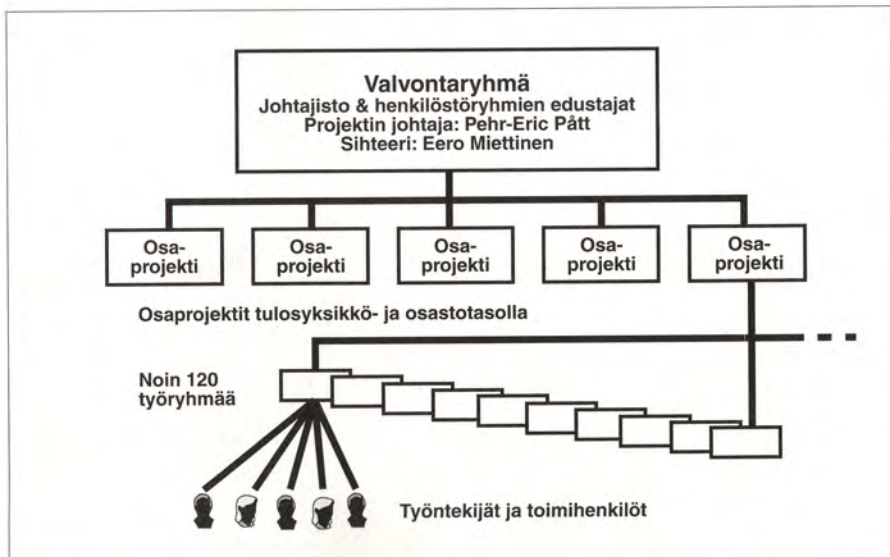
Valvontaryhmä
Johtajisto & henkilöstöryhmien edustajat
Projektin johtaja: Pehr-Eric Påtts
Sihteeri: Eero Miettinen

Osaprojekti

Osaprojekti

Osaprojekti

Osaprojekti

Osaprojekti

Osaprojektit tulosyksikkö- ja osastotasolla

Noin 120 työryhmää

Työntekijät ja toimihenkilöt